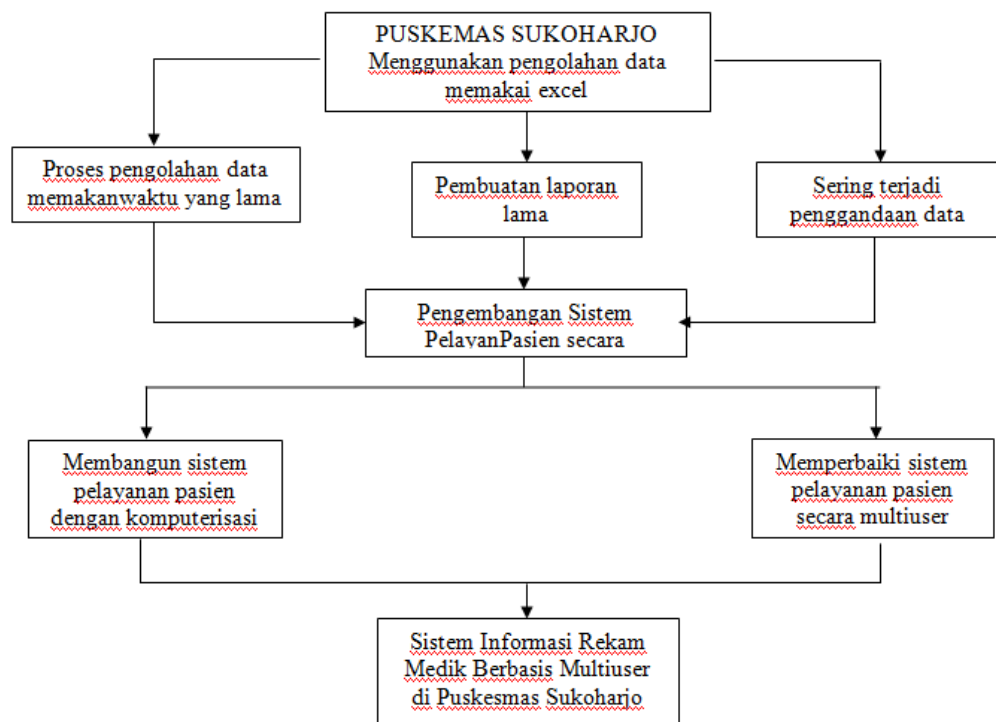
PUSKEMAS SUKOHARJO
Menggunakan pengolahan data memakai excel

Proses pengolahan data memakanwaktu yang lama

Pembuatan laporan lama

Sering terjadi penggandaan data

Pengembangan Sistem PelayanPasien secara

Membangun sistem pelayanan pasien dengan komputerisasi

Memperbaiki sistem pelayanan pasien secara multiuser

Sistem Informasi Rekam Medik Berbasis Multiuser di Puskesmas Sukoharjo